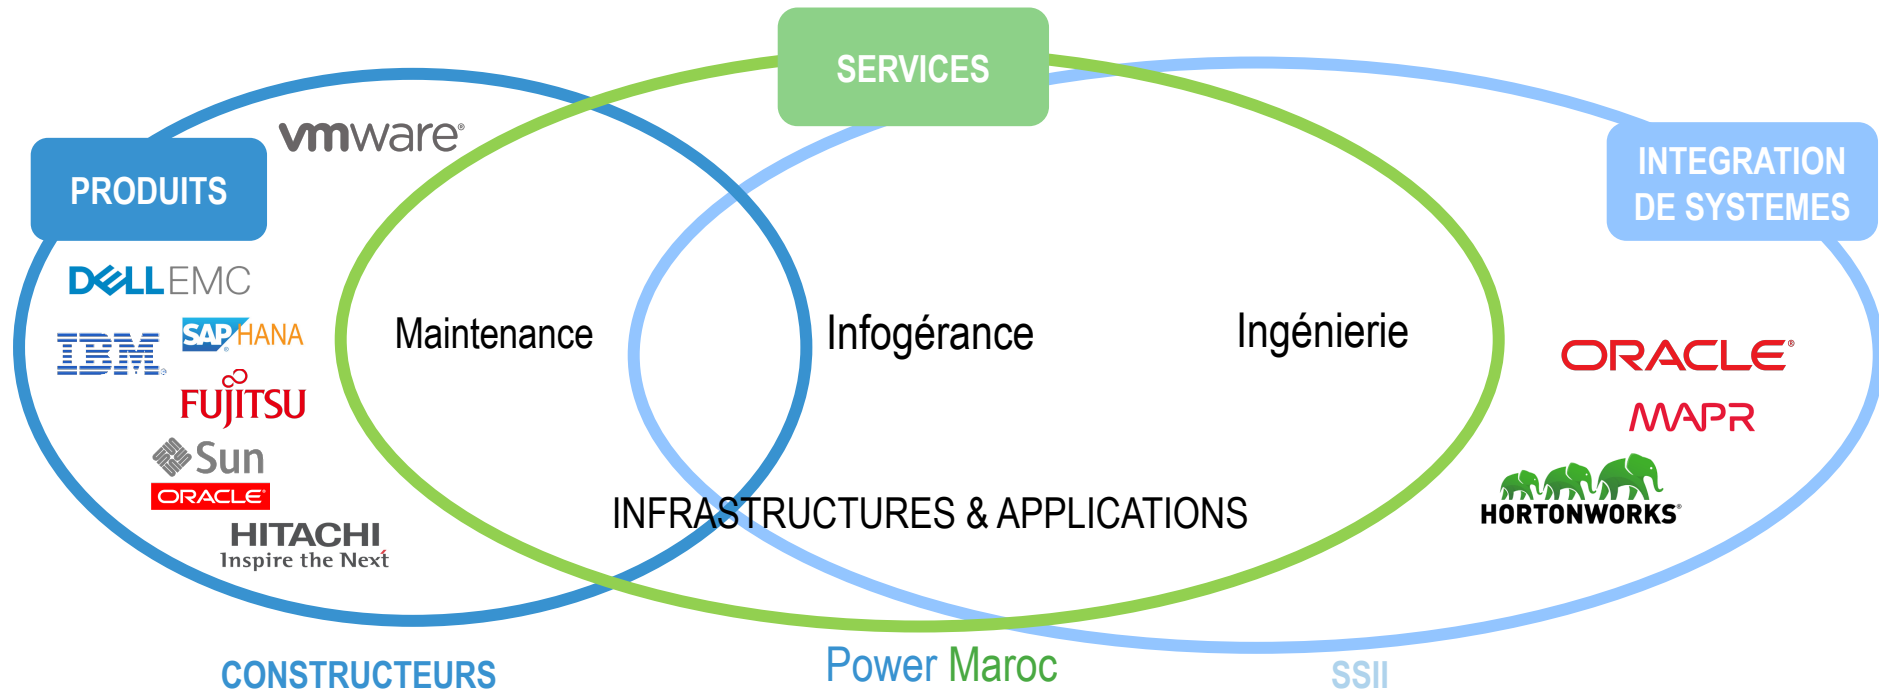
SERVICES

PRODUITS

vmware

INTEGRATION DE SYSTEMES

DELL EMC

IBM

SAP HANA

FUJITSU

Sun

ORACLE

HITACHI
Inspire the Next

Maintenance

Infogérance

Ingénierie

ORACLE

MAPR

HORTONWORKS

INFRASTRUCTURES & APPLICATIONS

CONSTRUCTEURS

Power Maroc

SSII